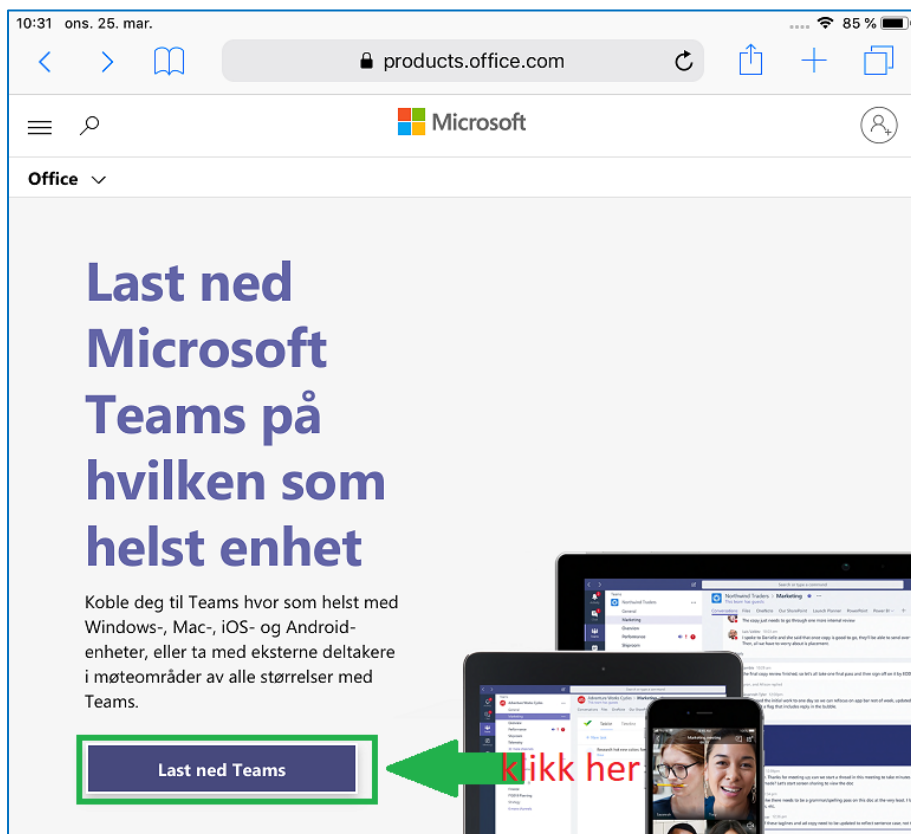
10:31 ons. 25. mar.

85 %

products.office.com

Microsoft

Office

Last ned Microsoft Teams på hvilken som helst enhet

Koble deg til Teams hvor som helst med Windows-, Mac-, iOS- og Android-enheter, eller ta med eksterne deltakere i møteområder av alle størrelser med Teams.

Last ned Teams

klikk her